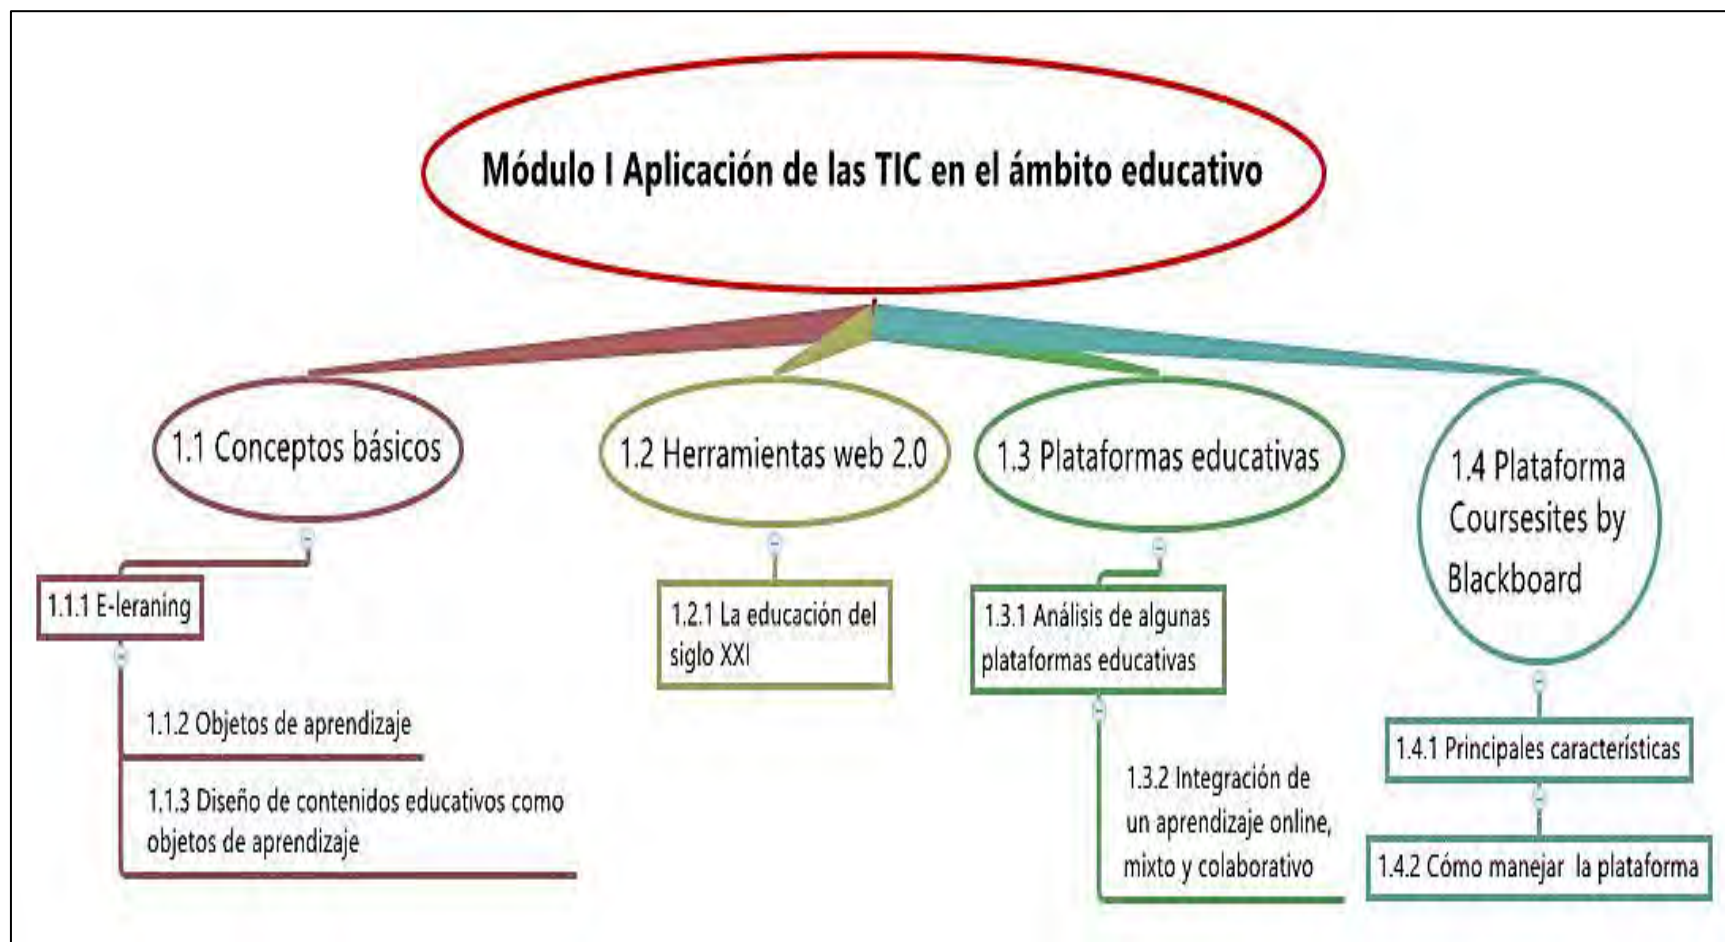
Módulo I Aplicación de las TIC en el ámbito educativo

1.1 Conceptos básicos

1.1.1 E-leraning

1.1.2 Objetos de aprendizaje

1.1.3 Diseño de contenidos educativos como objetos de aprendizaje

1.2 Herramientas web 2.0

1.2.1 La educación del siglo XXI

1.3 Plataformas educativas

1.3.1 Análisis de algunas plataformas educativas

1.3.2 Integración de un aprendizaje online, mixto y colaborativo

1.4 Plataforma Coursesites by Blackboard

1.4.1 Principales características

1.4.2 Cómo manejar la plataforma